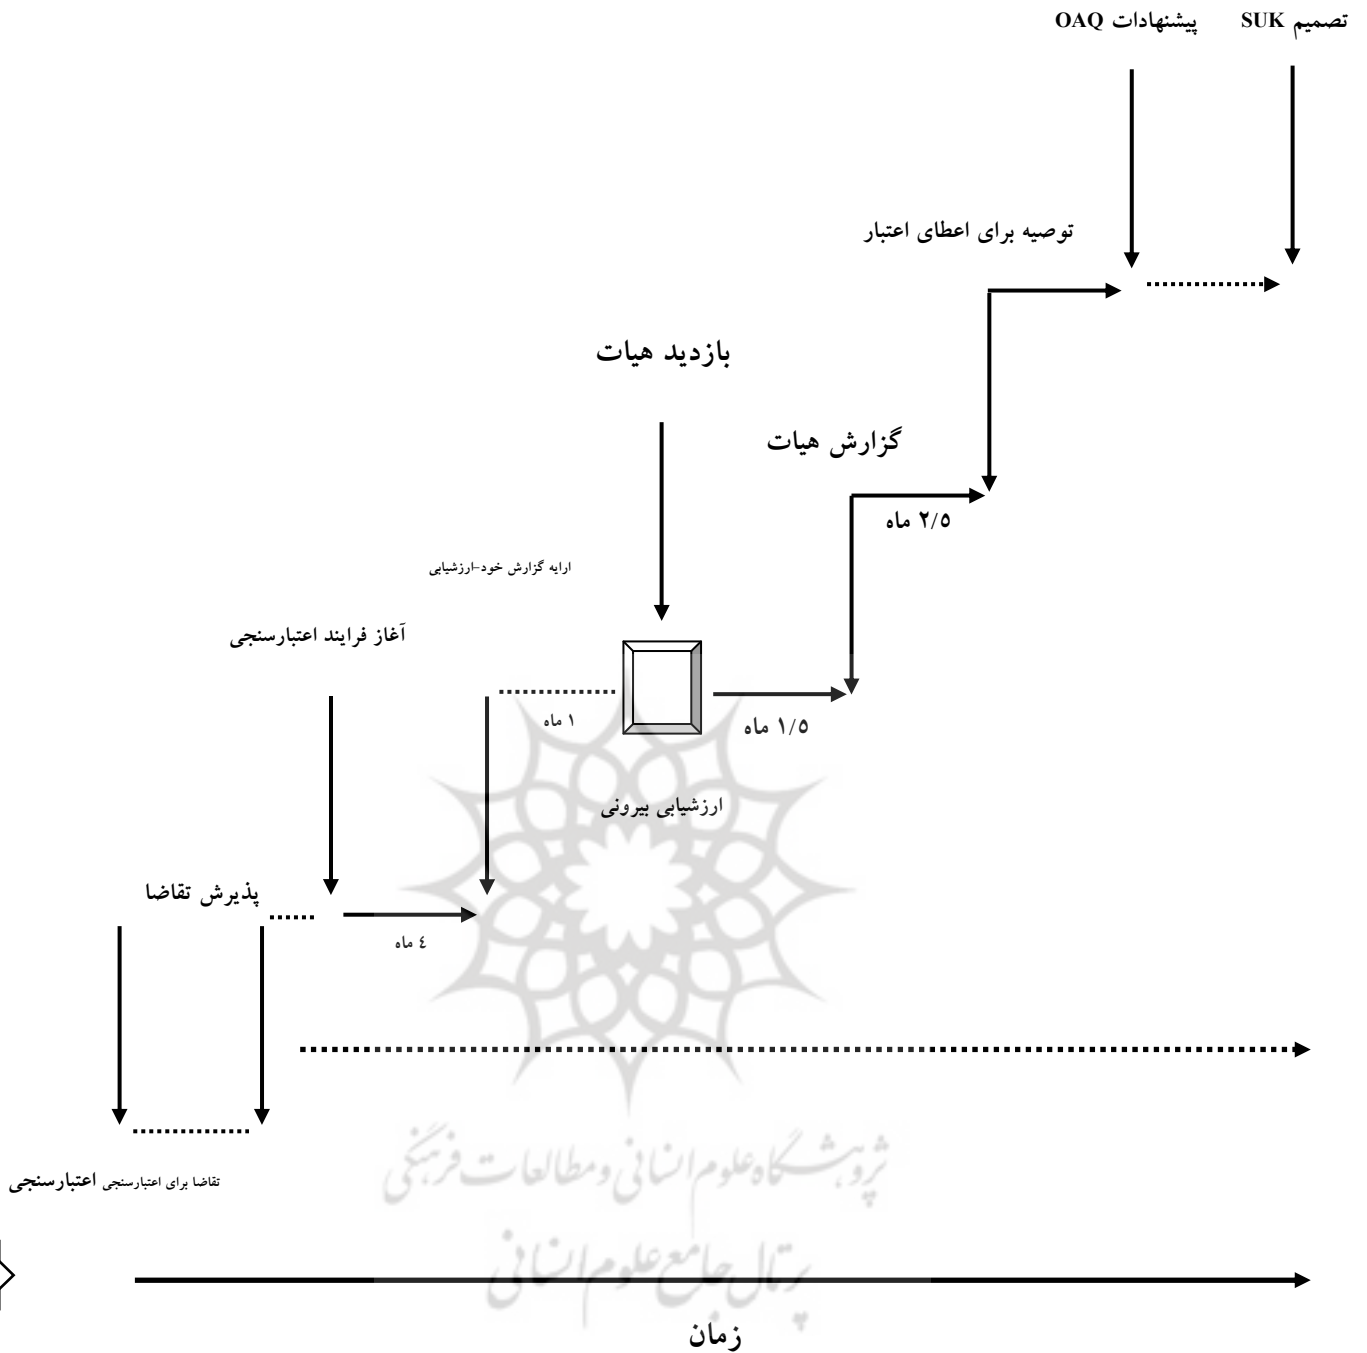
تصمیم SUK پیشنهادات OAQ

توصیه برای اعطای اعتبار

بازدید هیات

گزارش هیات

۲/۵ ماه

ارایه گزارش خود-ارزشیابی

آغاز فرایند اعتبارسنجی

۱ ماه

۱/۵ ماه

ارزشیابی بیرونی

پذیرش تقاضا

٤ ماه

پژوهشگاه علوم انسانی و مطالعات فرهنگی
پرتال جامع علوم انسانی

تقاضا برای اعتبارسنجی اعتبارسنجی

زمان